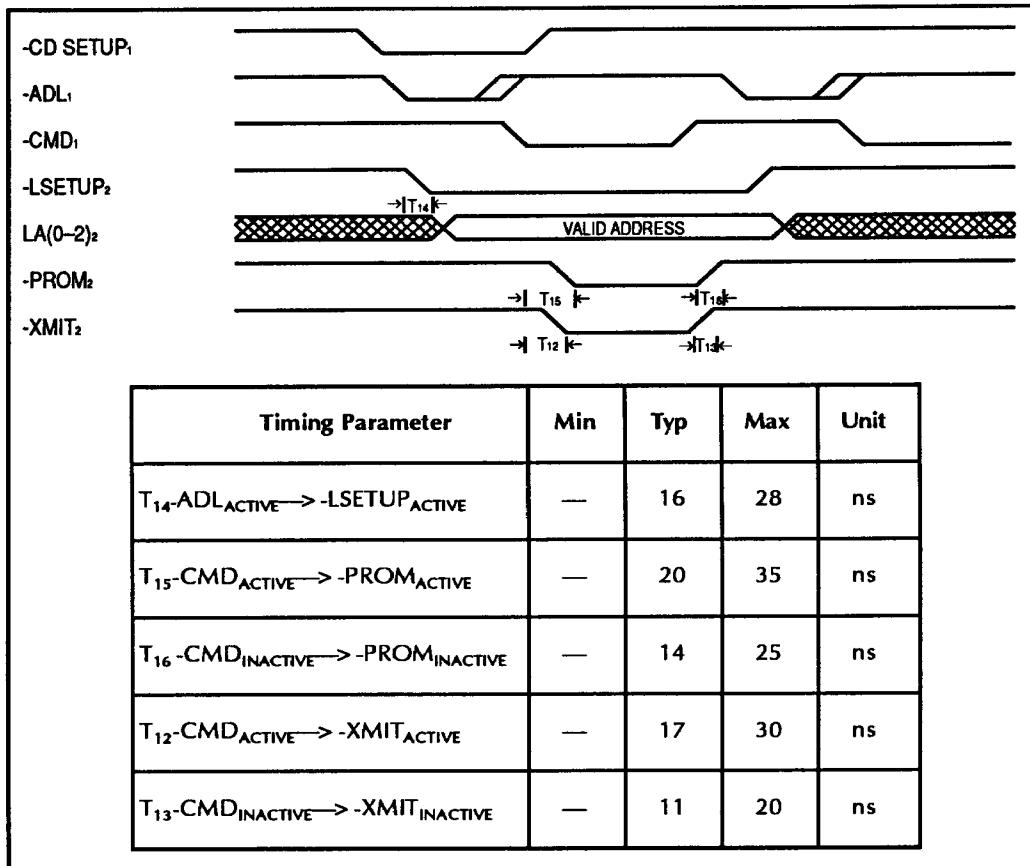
-CD SETUP$_1$
-ADL$_1$
-CMD$_1$
-LSETUP$_2$
LA(0–2)$_2$
-PROM$_2$
-XMIT$_2$

T$_{14}$
VALID ADDRESS
T$_{15}$
T$_{16}$
T$_{12}$
T$_{13}$

| Timing Parameter | Min | Typ | Max | Unit |
|---|---|---|---|---|
| T$_{14}$-ADL$_{ACTIVE}$—> -LSETUP$_{ACTIVE}$ | — | 16 | 28 | ns |
| T$_{15}$-CMD$_{ACTIVE}$—> -PROM$_{ACTIVE}$ | — | 20 | 35 | ns |
| T$_{16}$ -CMD$_{INACTIVE}$—> -PROM$_{INACTIVE}$ | — | 14 | 25 | ns |
| T$_{12}$-CMD$_{ACTIVE}$—> -XMIT$_{ACTIVE}$ | — | 17 | 30 | ns |
| T$_{13}$-CMD$_{INACTIVE}$—> -XMIT$_{INACTIVE}$ | — | 11 | 20 | ns |